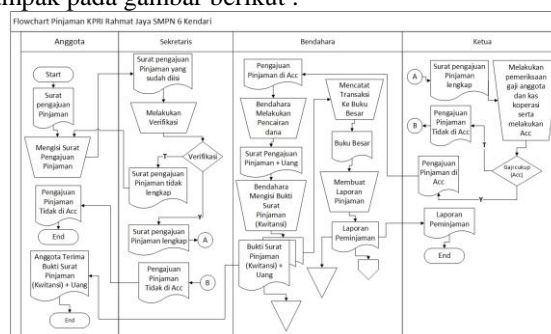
mpak pada gambar berikut :

Flowchart Pinjaman KPRI Rahmat Jaya SMPN 6 Kendari

| Anggota | Sekretaris | Bendahara | Ketua |
|---|---|---|---|

Start

Surat pengajuan Pinjaman

Mengisi Surat Pengajuan Pinjaman

Pengajuan Pinjaman Tidak di Acc

End

Anggota Terima Bukti Surat Pinjaman (Kwitansi) + Uang

End

Surat pengajuan Pinjaman yang sudah diisi

Melakukan Verifikasi

Verifikasi

Surat pengajuan Pinjaman tidak lengkap

Surat pengajuan Pinjaman lengkap

A

Pengajuan Pinjaman Tidak di Acc

B

Pengajuan Pinjaman di Acc

Bendahara Melakukan Pencairan dana

Surat Pengajuan Pinjaman + Uang

Bendahara Mengisi Bukti Surat Pinjaman (Kwitansi)

Bukti Surat Pinjaman (Kwitansi) + Uang

Mencatat Transaksi Ke Buku Besar

Buku Besar

Membuat Laporan Pinjaman

Laporan Peminjaman

A

Surat pengajuan Pinjaman lengkap

Melakukan pemeriksaan gaji anggota dan kas koperasi serta melakukan Acc

B

Pengajuan Pinjaman Tidak di Acc

Gaji cukup (Acc)

Pengajuan Pinjaman di Acc

Laporan Peminjaman

End